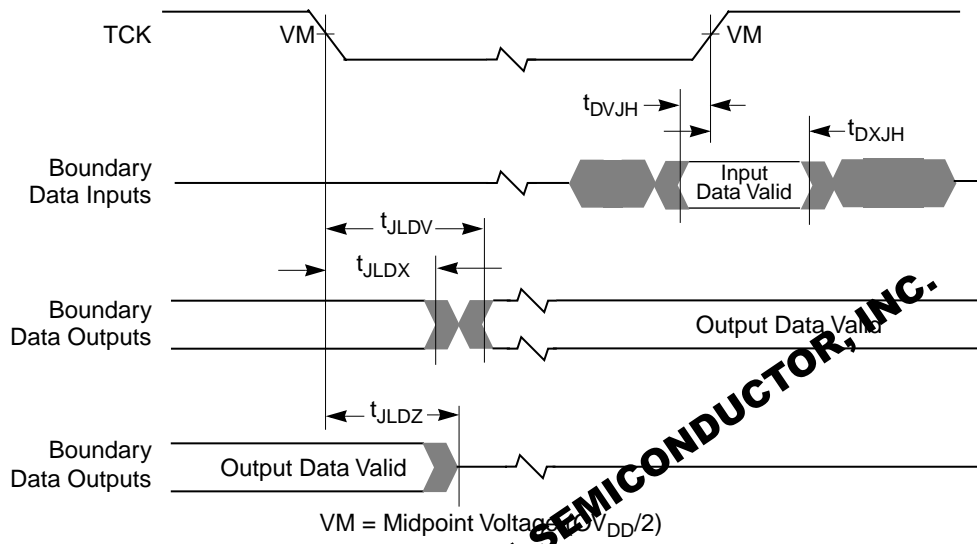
TCK
VM
VM
$t_{DVJH}$
$t_{DXJH}$
Boundary Data Inputs
Input Data Valid
$t_{JLDV}$
$t_{JLDX}$
Boundary Data Outputs
Output Data Valid
$t_{JLDZ}$
Boundary Data Outputs
Output Data Valid
VM = Midpoint Voltage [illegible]$V_{DD}/2$)
SEMICONDUCTOR, INC.